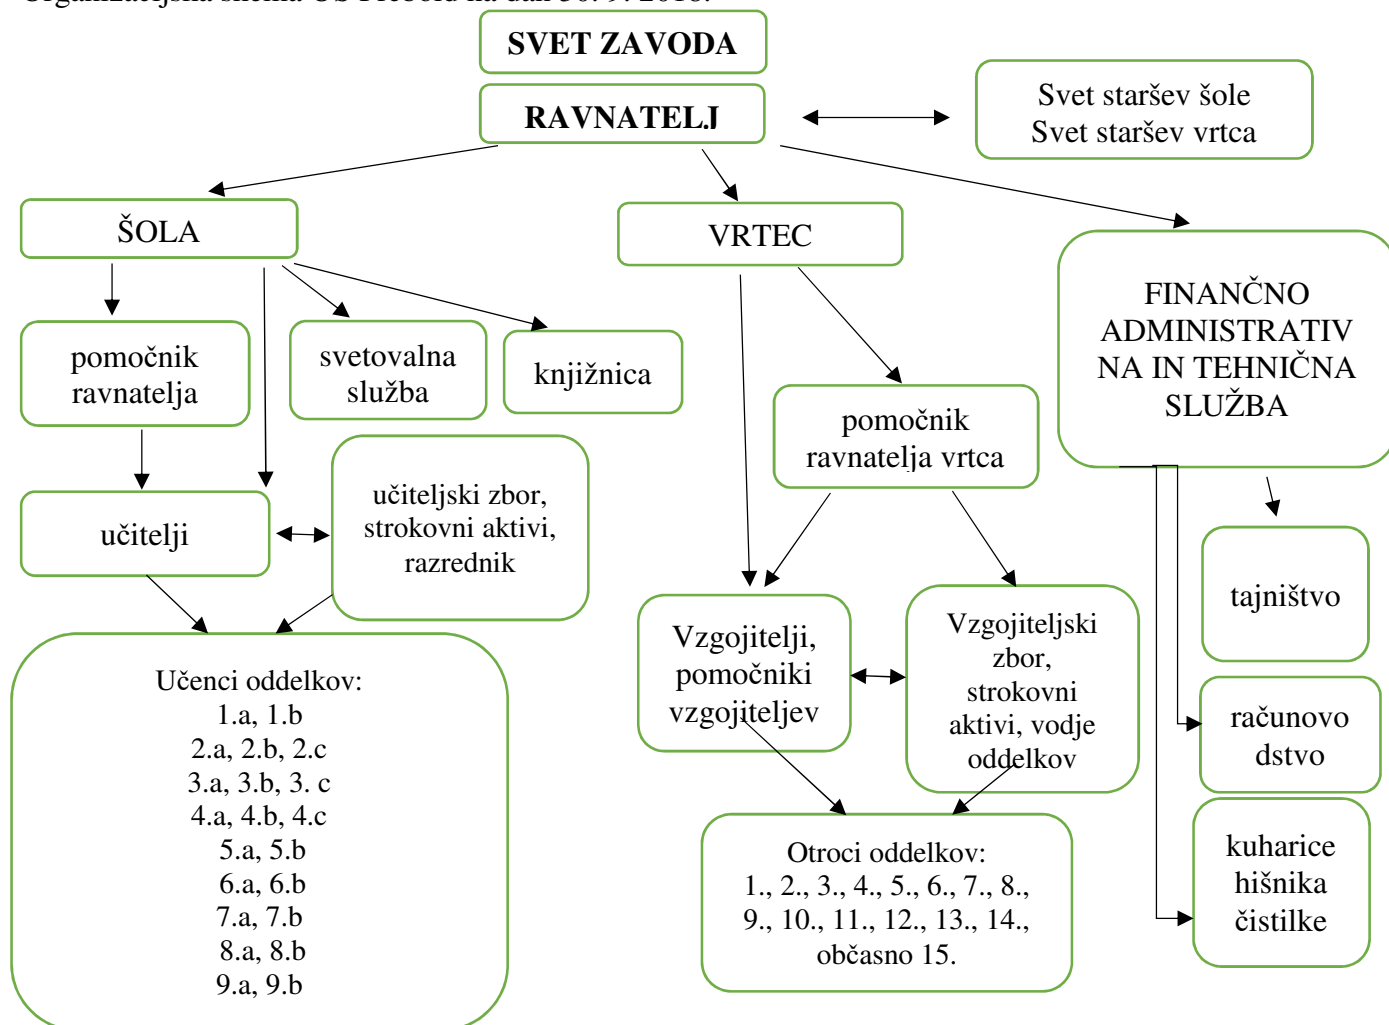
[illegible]

SVET ZAVODA

RAVNATELJ

Svet staršev šole
Svet staršev vrtca

ŠOLA

VRTEC

FINANČNO ADMINISTRATIVNA IN TEHNIČNA SLUŽBA

pomočnik ravnatelja

svetovalna služba

knjižnica

pomočnik ravnatelja vrtca

učitelji

učiteljski zbor, strokovni aktivi, razrednik

tajništvo

Vzgojitelji, pomočniki vzgojiteljev

Vzgojiteljski zbor, strokovni aktivi, vodje oddelkov

računovodstvo

Učenci oddelkov:
1.a, 1.b
2.a, 2.b, 2.c
3.a, 3.b, 3. c
4.a, 4.b, 4.c
5.a, 5.b
6.a, 6.b
7.a, 7.b
8.a, 8.b
9.a, 9.b

Otroci oddelkov:
1., 2., 3., 4., 5., 6., 7., 8., 9., 10., 11., 12., 13., 14., občasno 15.

kuharice
hišnika
čistilke